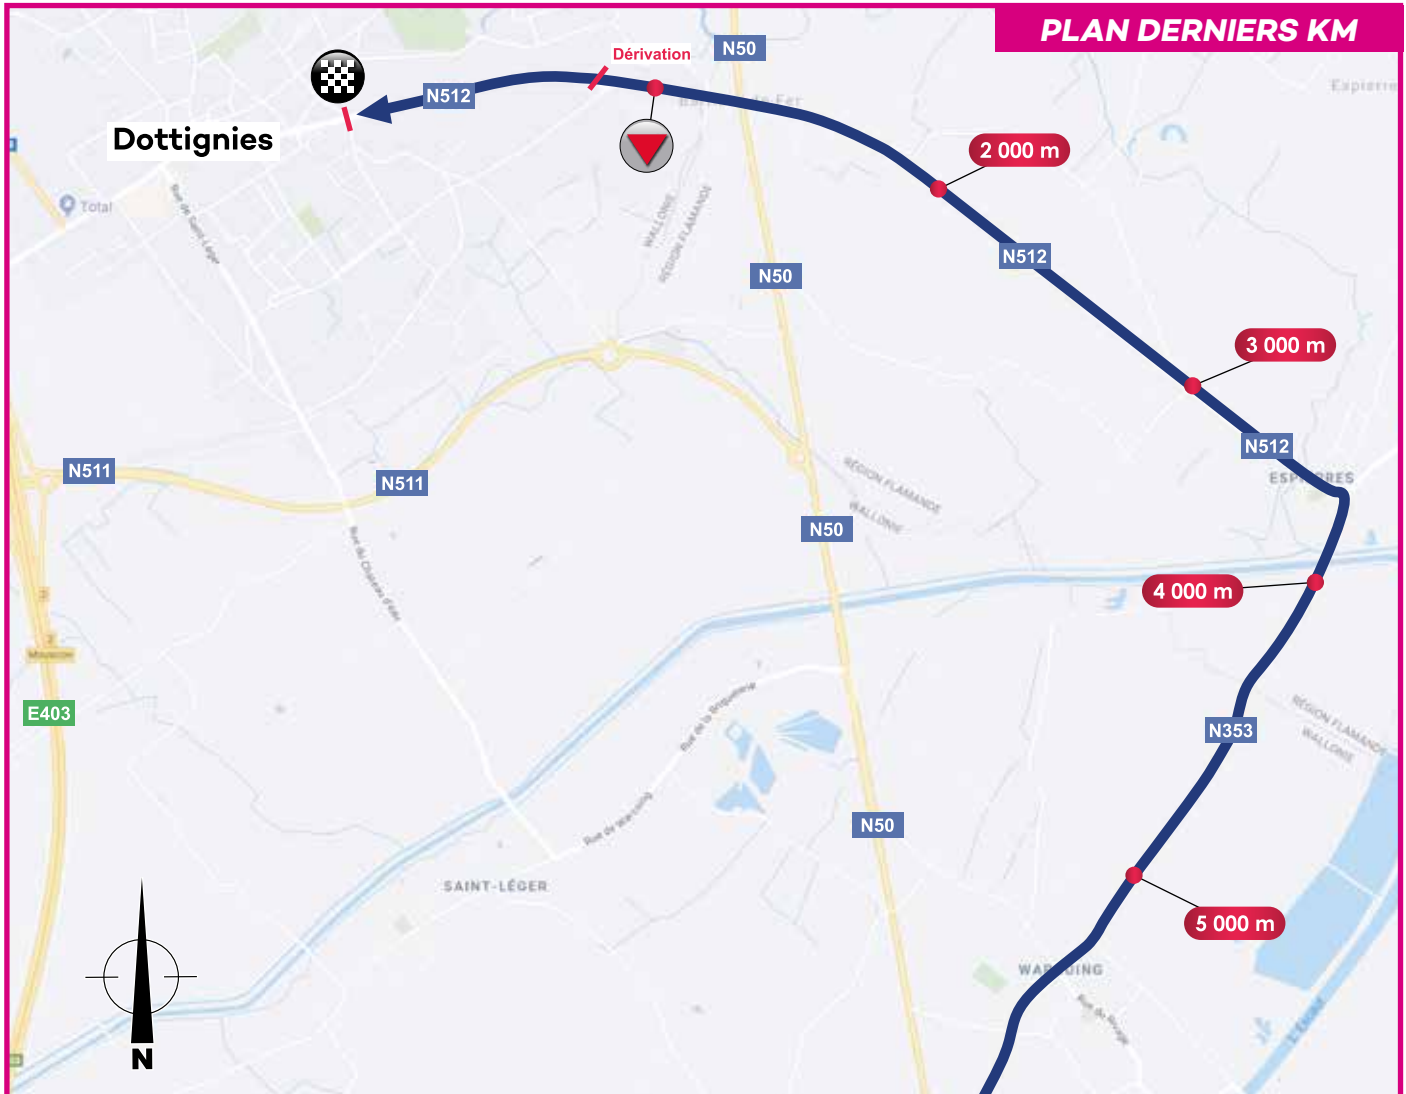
PLAN DERNIERS KM

Dérivation
N50
N512
Dottignies
Total
2 000 m
N512
N50
3 000 m
N512
N511
N511
N50
4 000 m
E403
N353
N50
SAINT-LÉGER
5 000 m
N
WALLONIE
RÉGION FLAMANDE
RÉGION FLAMANDE
WALLONIE
RÉGION FLAMANDE
WALLONIE
Rue de Saint-Léger
Rue du Château d'Eau
Rue de la Briqueterie
Rue de Warcoing
Mouscron
Expierre
ESP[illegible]RES
WA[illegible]OING